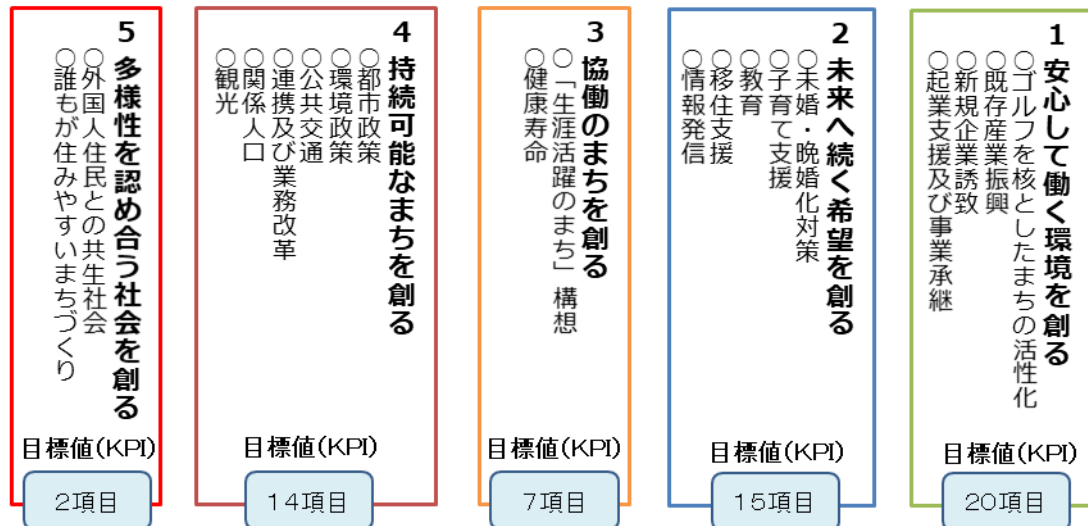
1
安心して働く環境を創る
○ゴルフを核としたまちの活性化
○既存産業振興
○新規企業誘致
○起業支援及び事業承継
目標値(KPI)
20項目

2
未来へ続く希望を創る
○未婚・晩婚化対策
○子育て支援
○教育
○移住支援
○情報発信
目標値(KPI)
15項目

3
協働のまちを創る
○「生涯活躍のまち」構想
○健康寿命
目標値(KPI)
7項目

4
持続可能なまちを創る
○都市政策
○環境政策
○公共交通
○連携及び業務改革
○関係人口
○観光
目標値(KPI)
14項目

5
多様性を認め合う社会を創る
○外国人住民との共生社会
○誰もが住みやすいまちづくり
目標値(KPI)
2項目